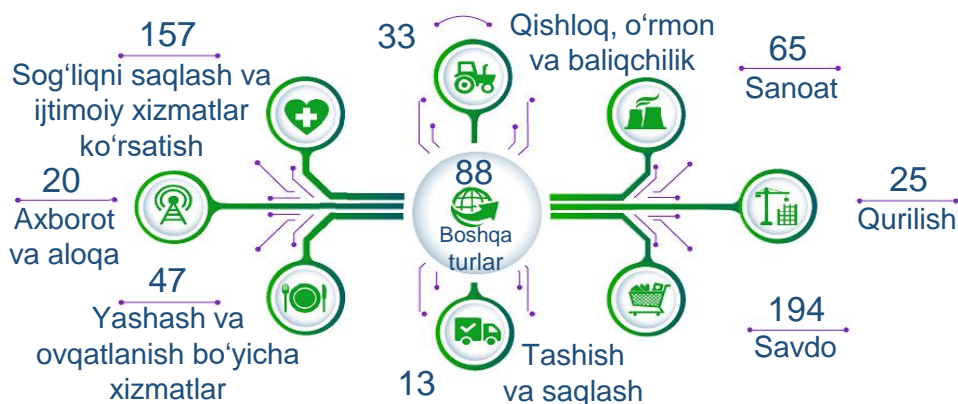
157
Sog‘liqni saqlash va ijtimoiy xizmatlar ko‘rsatish

33
Qishloq, o‘rmon va baliqchilik

65
Sanoat

20
Axborot va aloqa

88
Boshqa turlar

25
Qurilish

47
Yashash va ovqatlanish bo‘yicha xizmatlar

13
Tashish va saqlash

194
Savdo